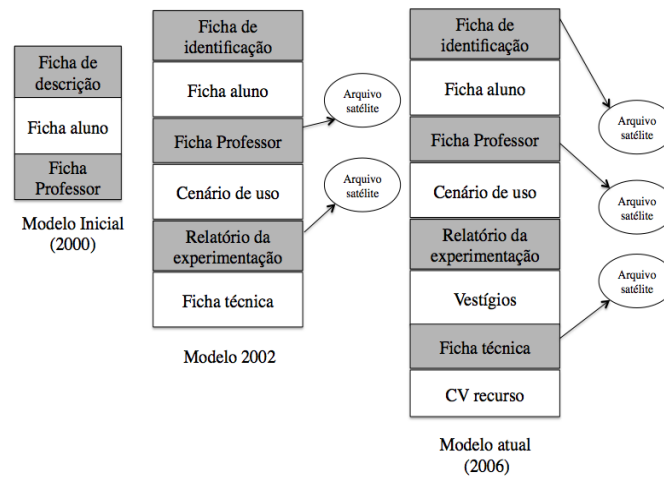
Ficha de descrição

Ficha aluno

Ficha Professor

Modelo Inicial (2000)

Ficha de identificação

Ficha aluno

Ficha Professor

Arquivo satélite

Cenário de uso

Arquivo satélite

Relatório da experimentação

Ficha técnica

Modelo 2002

Ficha de identificação

Arquivo satélite

Ficha aluno

Ficha Professor

Arquivo satélite

Cenário de uso

Relatório da experimentação

Arquivo satélite

Vestígios

Ficha técnica

CV recurso

Modelo atual (2006)